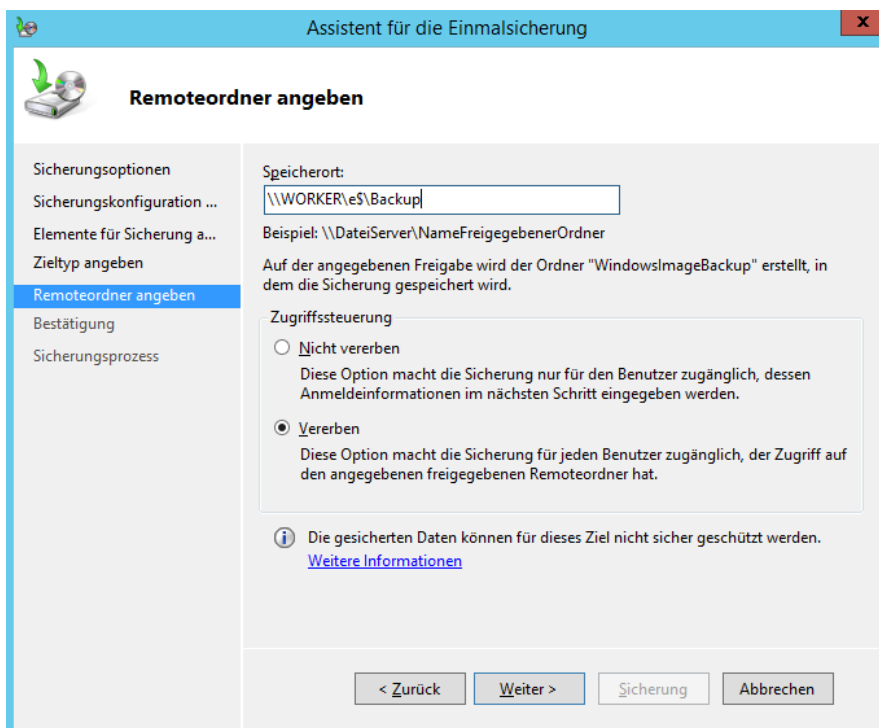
Assistent für die Einmalsicherung

Remoteordner angeben

Sicherungsoptionen
Sicherungskonfiguration ...
Elemente für Sicherung a...
Zieltyp angeben
Remoteordner angeben
Bestätigung
Sicherungsprozess

Speicherort:
\\WORKER\e$\Backup
Beispiel: \\DateiServer\NameFreigegebenerOrdner

Auf der angegebenen Freigabe wird der Ordner "WindowsImageBackup" erstellt, in dem die Sicherung gespeichert wird.

Zugriffssteuerung
Nicht vererben
Diese Option macht die Sicherung nur für den Benutzer zugänglich, dessen Anmeldeinformationen im nächsten Schritt eingegeben werden.

Vererben
Diese Option macht die Sicherung für jeden Benutzer zugänglich, der Zugriff auf den angegebenen freigegebenen Remoteordner hat.

Die gesicherten Daten können für dieses Ziel nicht sicher geschützt werden.
Weitere Informationen

< Zurück
Weiter >
Sicherung
Abbrechen